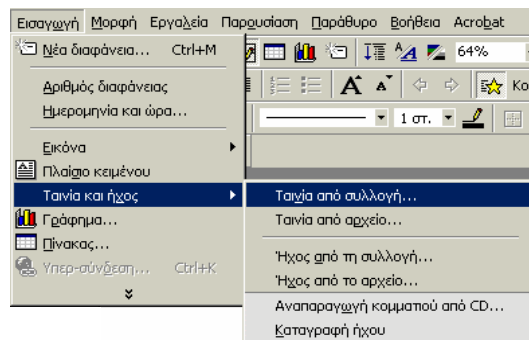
Εισαγωγή Μορφή Εργαλεία Παρουσίαση Παράθυρο Βοήθεια Acrobat

Νέα διαφάνεια... Ctrl+M

Αριθμός διαφάνειας

Ημερομηνία και ώρα...

Εικόνα

Πλαίσιο κειμένου

Ταινία και ήχος

Γράφημα...

Πίνακας...

Υπερ-σύνδεση... Ctrl+K

64%

1 στ.

Κο

Ταινία από συλλογή...

Ταινία από αρχείο...

Ήχος από τη συλλογή...

Ήχος από το αρχείο...

Αναπαραγωγή κομματιού από CD...

Καταγραφή ήχου